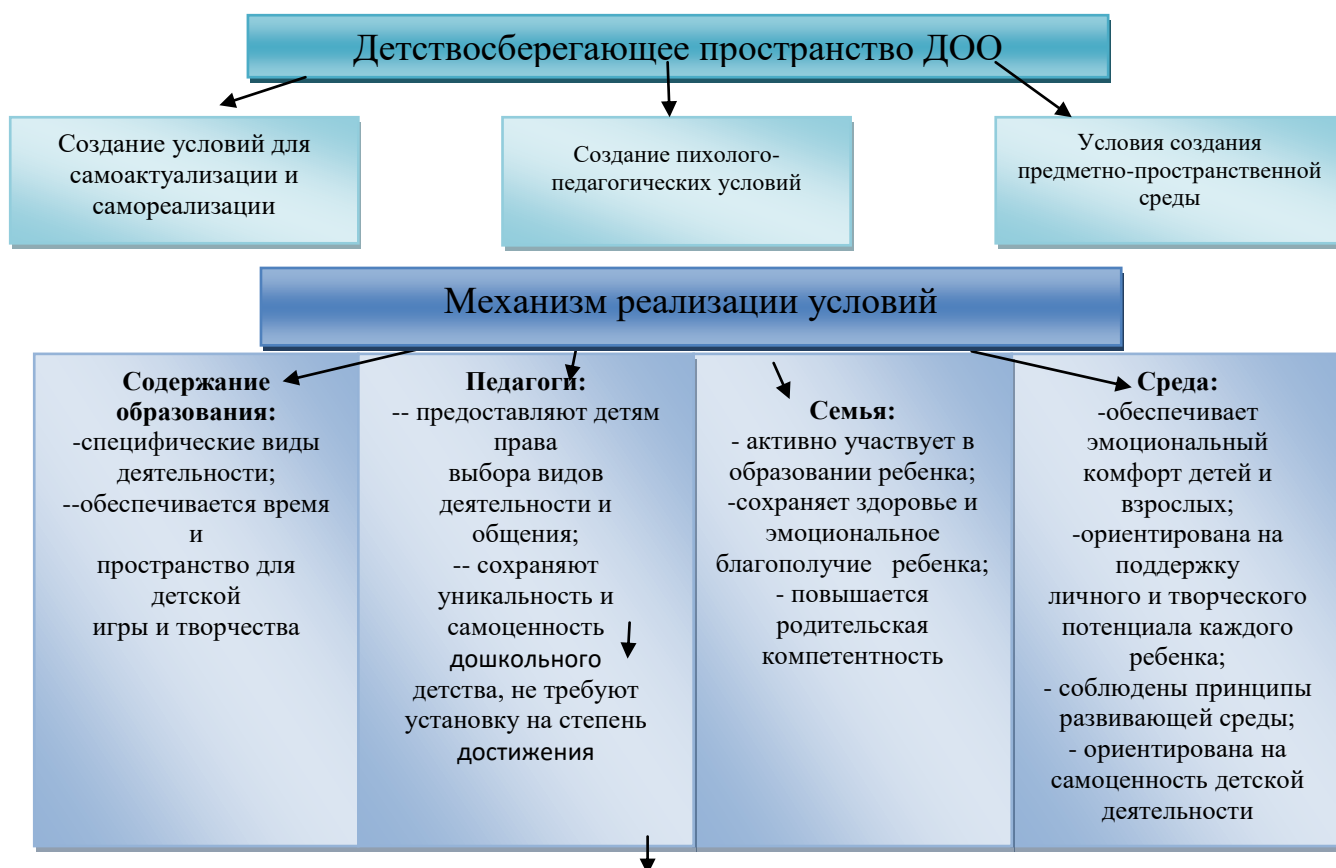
Детствосберегающее пространство ДОО

Создание условий для самоактуализации и самореализации

Создание пихолого-педагогических условий

Условия создания предметно-пространственной среды

Механизм реализации условий

**Содержание образования:**
-специфические виды деятельности;
--обеспечивается время и пространство для детской игры и творчества

**Педагоги:**
-- предоставляют детям права выбора видов деятельности и общения;
-- сохраняют уникальность и самоценность дошкольного детства, не требуют установку на степень достижения

**Семья:**
- активно участвует в образовании ребенка;
-сохраняет здоровье и эмоциональное благополучие ребенка;
- повышается родительская компетентность

**Среда:**
-обеспечивает эмоциональный комфорт детей и взрослых;
-ориентирована на поддержку личного и творческого потенциала каждого ребенка;
- соблюдены принципы развивающей среды;
- ориентирована на самоценность детской деятельности